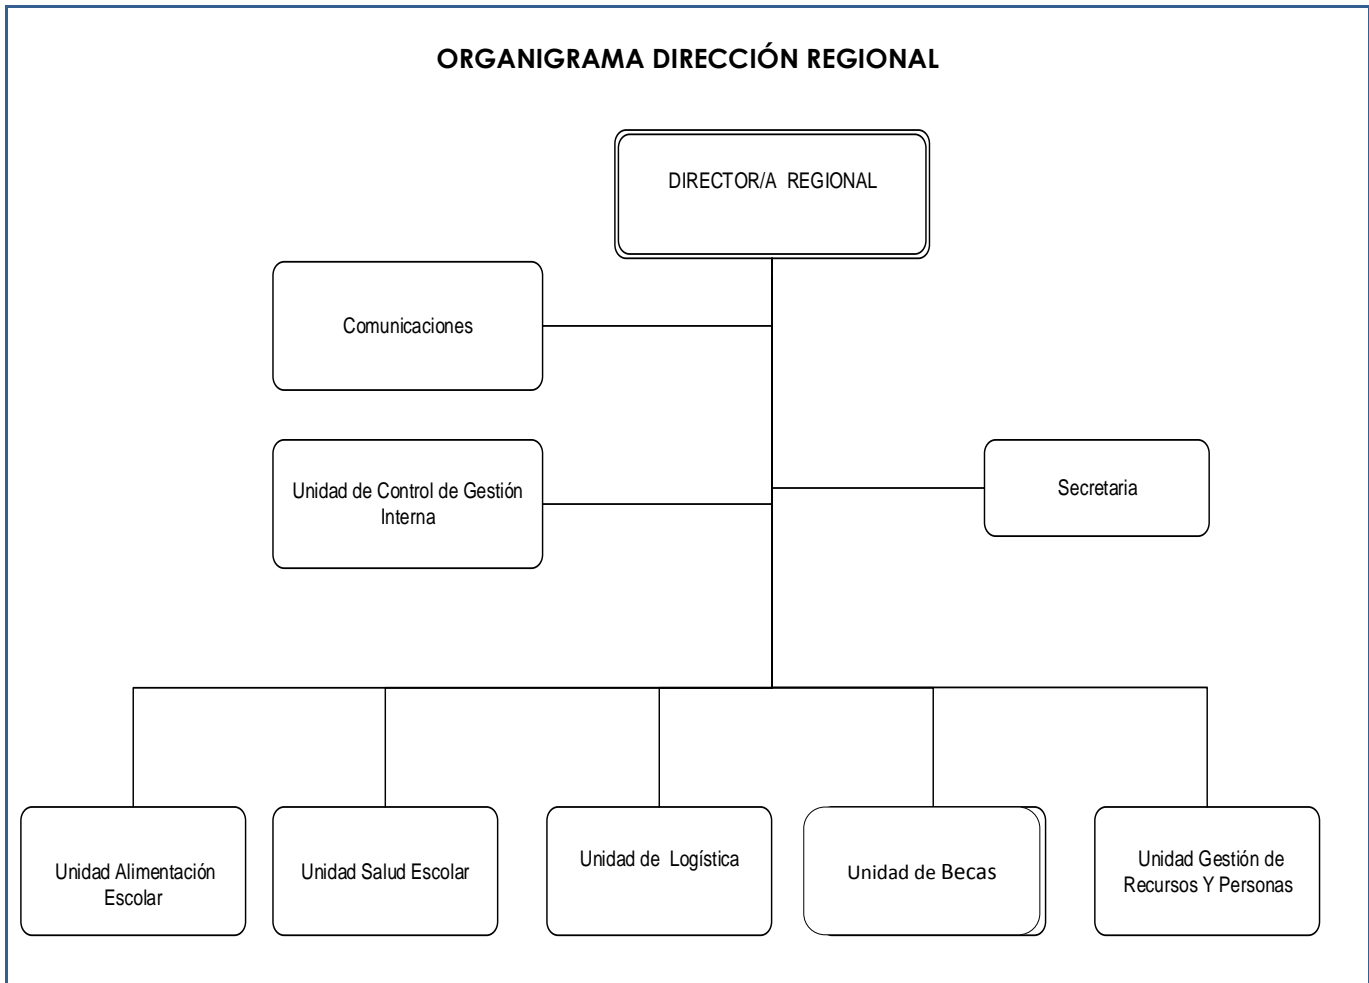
ORGANIGRAMA DIRECCIÓN REGIONAL

DIRECTOR/A REGIONAL

Comunicaciones

Unidad de Control de Gestión Interna

Secretaria

Unidad Alimentación Escolar

Unidad Salud Escolar

Unidad de Logística

Unidad de Becas

Unidad Gestión de Recursos Y Personas